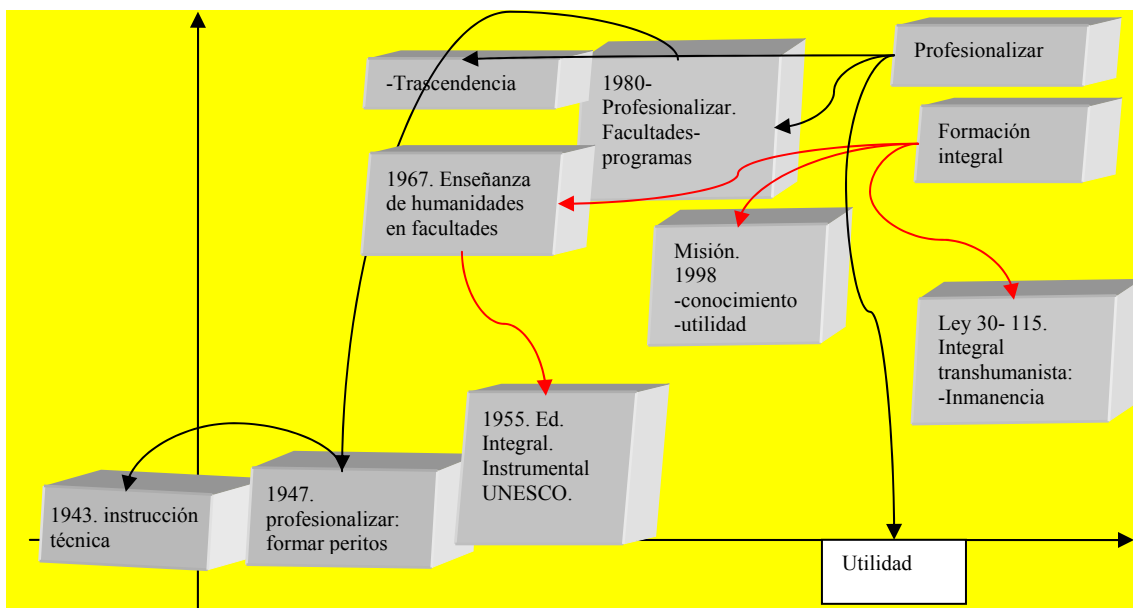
-Trascendencia

1980-Profesionalizar. Facultades-programas

Profesionalizar

Formación integral

1967. Enseñanza de humanidades en facultades

Misión. 1998 -conocimiento -utilidad

Ley 30- 115. Integral transhumanista: -Inmanencia

1955. Ed. Integral. Instrumental UNESCO.

1943. instrucción técnica

1947. profesionalizar: formar peritos

Utilidad